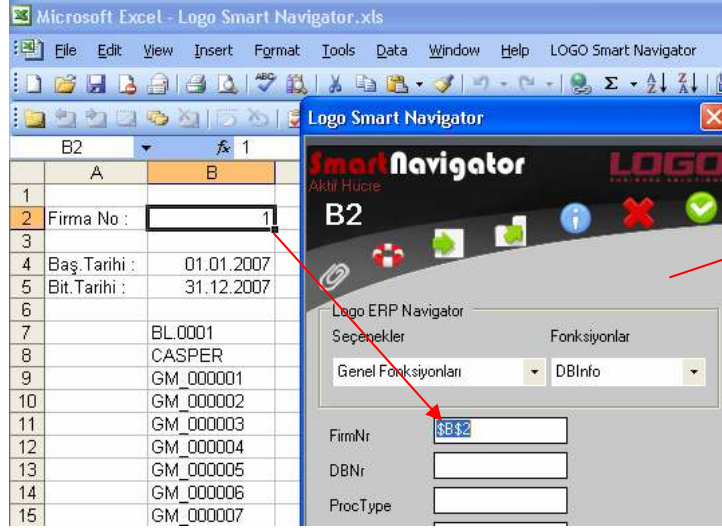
Microsoft Excel - Logo Smart Navigator.xls

File Edit View Insert Format Tools Data Window Help LOGO Smart Navigator

B2 $f_x$ 1

| | A | B |
|---|---|---|
| 1 | | |
| 2 | Firma No : | 1 |
| 3 | | |
| 4 | Baş.Tarihi : | 01.01.2007 |
| 5 | Bit.Tarihi : | 31.12.2007 |
| 6 | | |
| 7 | | BL.0001 |
| 8 | | CASPER |
| 9 | | GM_000001 |
| 10 | | GM_000002 |
| 11 | | GM_000003 |
| 12 | | GM_000004 |
| 13 | | GM_000005 |
| 14 | | GM_000006 |
| 15 | | GM_000007 |

Logo Smart Navigator

SmartNavigator

LOGO

Aktif Hücre

B2

Logo ERP Navigator

Seçenekler

Fonksiyonlar

Genel Fonksiyonları

DBInfo

FirmNr $B$2

DBNr

ProcType